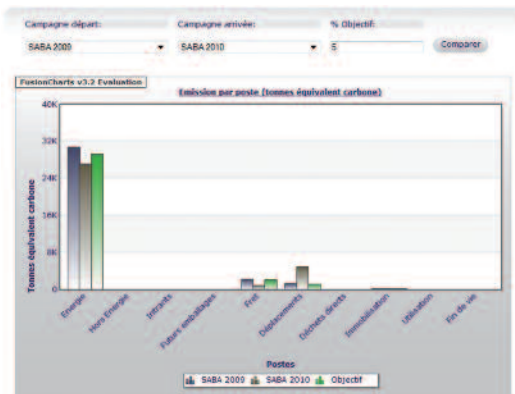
Campagne départ:
SABA 2009
Campagne arrivée:
SABA 2010
% Objectif:
5
Comparer

FusionCharts v3.2 Evaluation

Emission par poste (tonnes équivalent carbone)

Tonnes équivalent carbone

40K
32K
24K
16K
8K
0

Energie
Hors Energie
Intrants
Futurs emballages
Fret
Déplacements
Déchets directs
Immobilisation
Utilisation
Fin de vie

Postes

SABA 2009   SABA 2010   Objectif